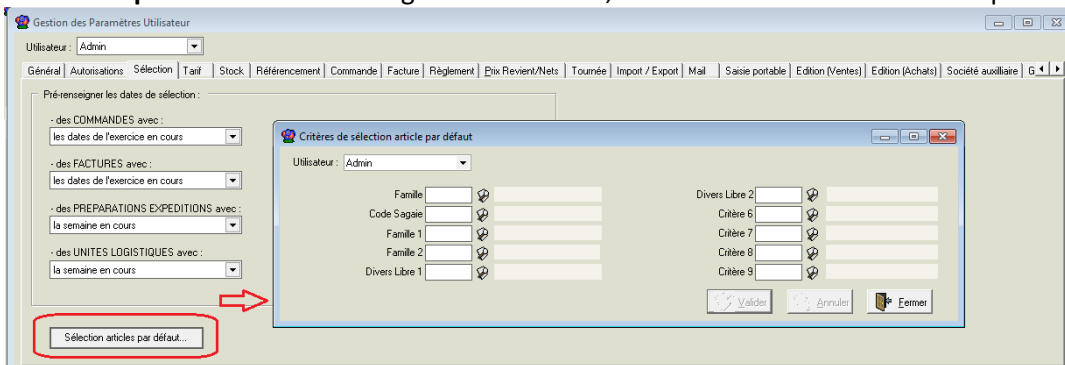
Gestion des Paramètres Utilisateur

Utilisateur : Admin

Général | Autorisations | Sélection | Tarif | Stock | Référencement | Commande | Facture | Règlement | Prix Revient/Nets | Tournée | Import / Export | Mail | Saisie portable | Edition (Ventes) | Edition (Achats) | Société auxiliaire | G

Pré-renseigner les dates de sélection :

- des COMMANDES avec :
les dates de l'exercice en cours

- des FACTURES avec :
les dates de l'exercice en cours

- des PREPARATIONS EXPEDITIONS avec :
la semaine en cours

- des UNITES LOGISTIQUES avec :
la semaine en cours

Sélection articles par défaut...

Critères de sélection article par défaut

Utilisateur : Admin

Famille
Code Sagaie
Famille 1
Famille 2
Divers Libre 1

Divers Libre 2
Critère 6
Critère 7
Critère 8
Critère 9

Valider
Annuler
Fermer